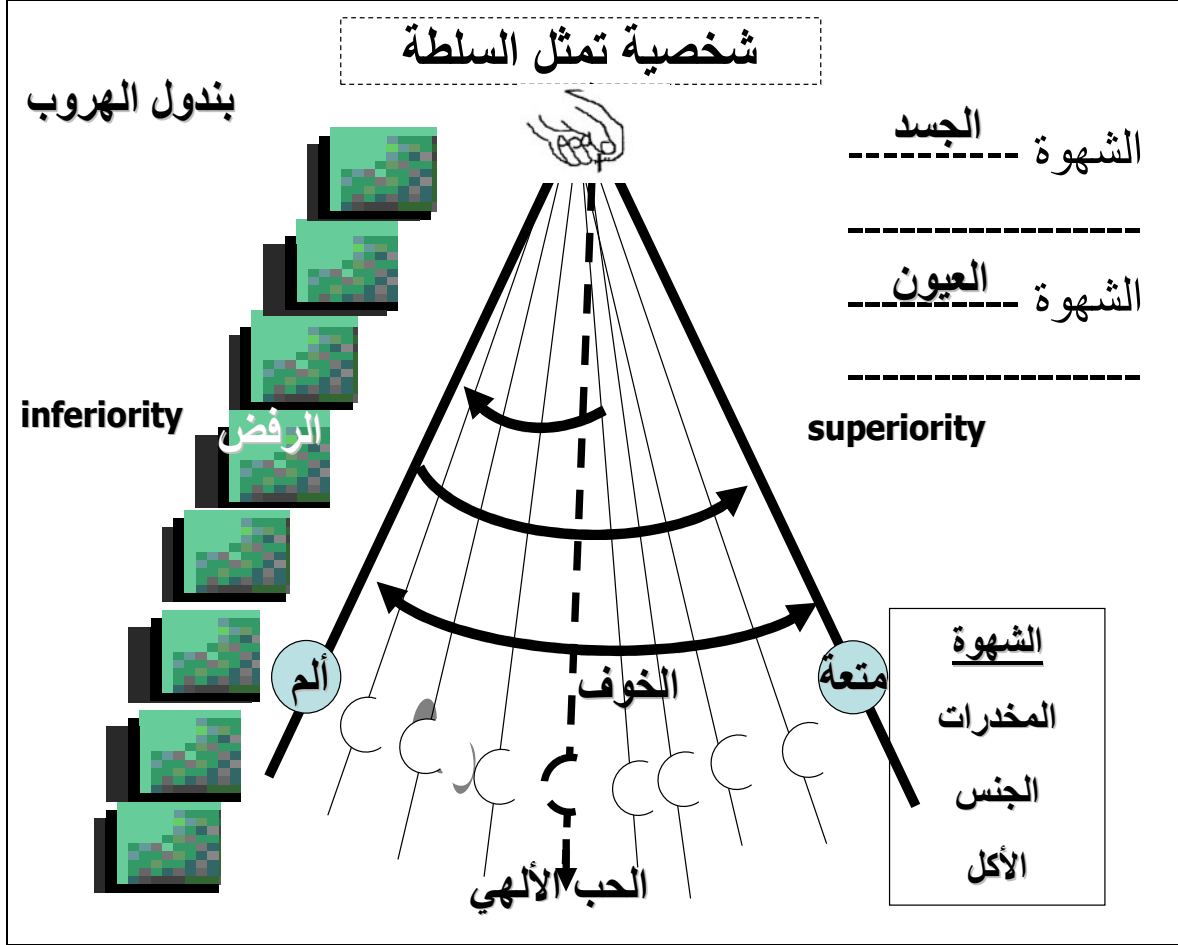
شخصية تمثل السلطة

بندول الهروب

الشهوة ----------الجسد

----------------

الشهوة ----------العيون

----------------

inferiority

الرفض

superiority

ألم

متعة

الخوف

الحب الألهي

الشهوة
المخدرات
الجنس
الأكل